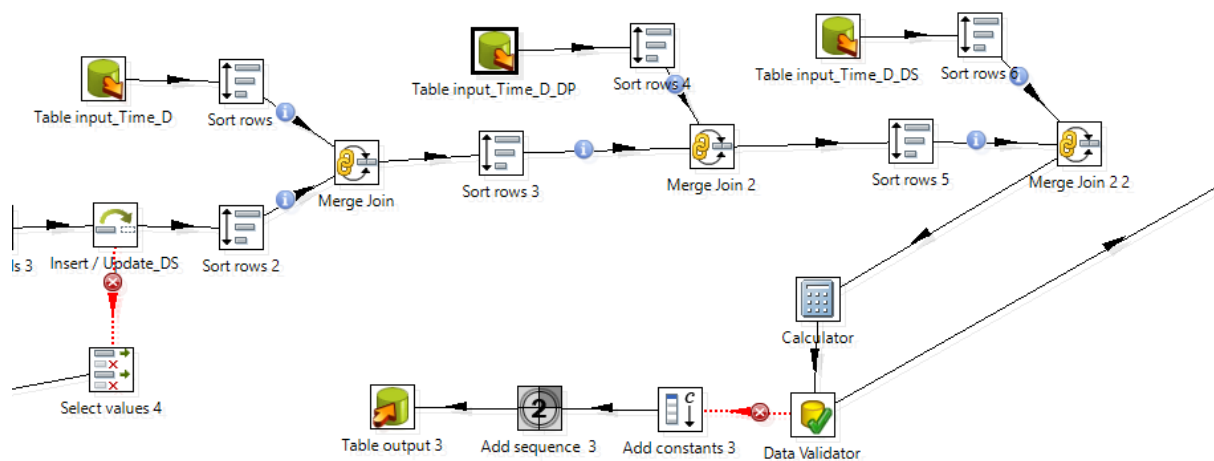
Table input_Time_D
Sort rows
Table input_Time_D_DP
Sort rows 4
Table input_Time_D_DS
Sort rows 6
Merge Join
Sort rows 3
Merge Join 2
Sort rows 5
Merge Join 2 2
ls 3
Insert / Update_DS
Sort rows 2
Calculator
Select values 4
Table output 3
Add sequence 3
Add constants 3
Data Validator